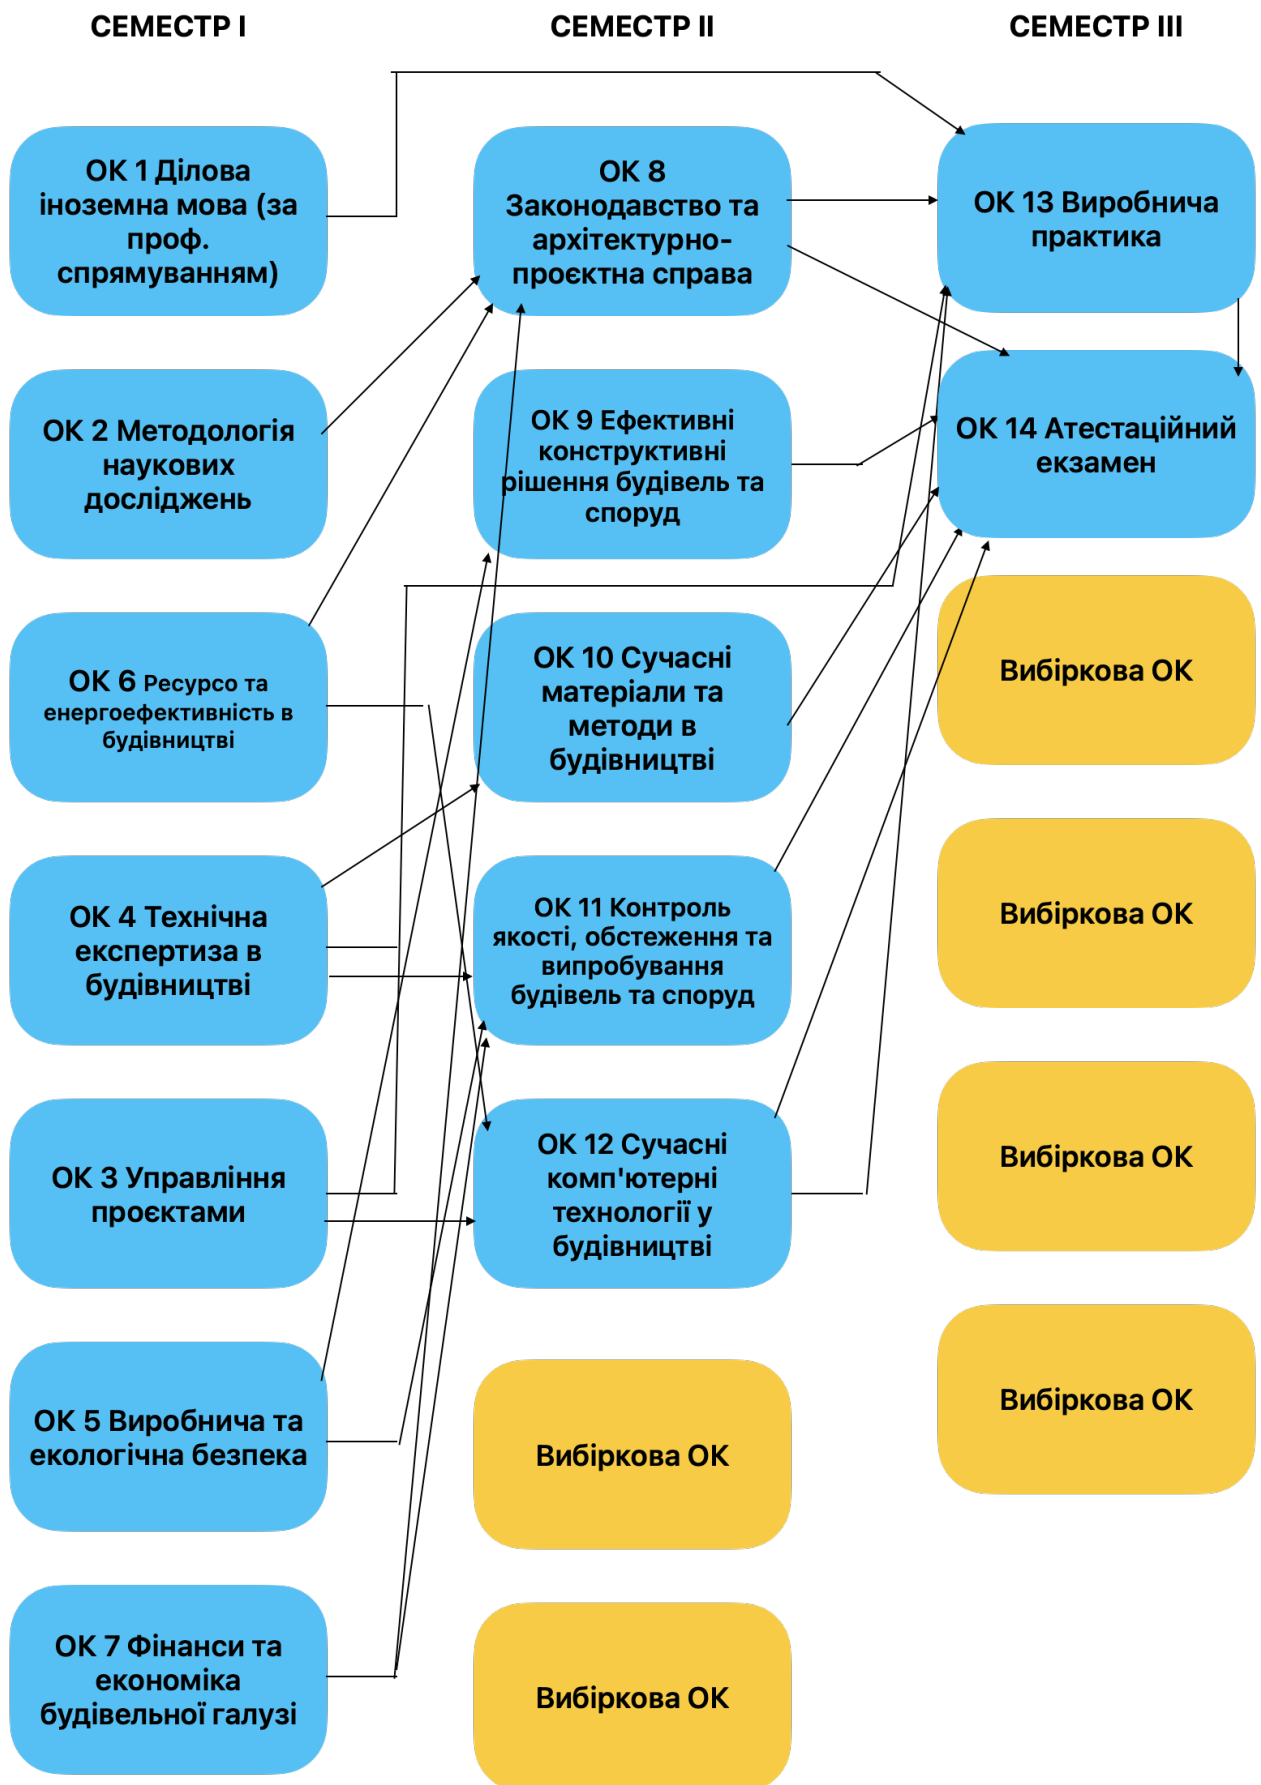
СЕМЕСТР I

СЕМЕСТР II

СЕМЕСТР III

ОК 1 Ділова іноземна мова (за проф. спрямуванням)

ОК 2 Методологія наукових досліджень

ОК 6 Ресурсо та енергоефективність в будівництві

ОК 4 Технічна експертиза в будівництві

ОК 3 Управління проєктами

ОК 5 Виробнича та екологічна безпека

ОК 7 Фінанси та економіка будівельної галузі

ОК 8 Законодавство та архітектурно-проєктна справа

ОК 9 Ефективні конструктивні рішення будівель та споруд

ОК 10 Сучасні матеріали та методи в будівництві

ОК 11 Контроль якості, обстеження та випробування будівель та споруд

ОК 12 Сучасні комп'ютерні технології у будівництві

Вибіркова ОК

Вибіркова ОК

ОК 13 Виробнича практика

ОК 14 Атестаційний екзамен

Вибіркова ОК

Вибіркова ОК

Вибіркова ОК

Вибіркова ОК